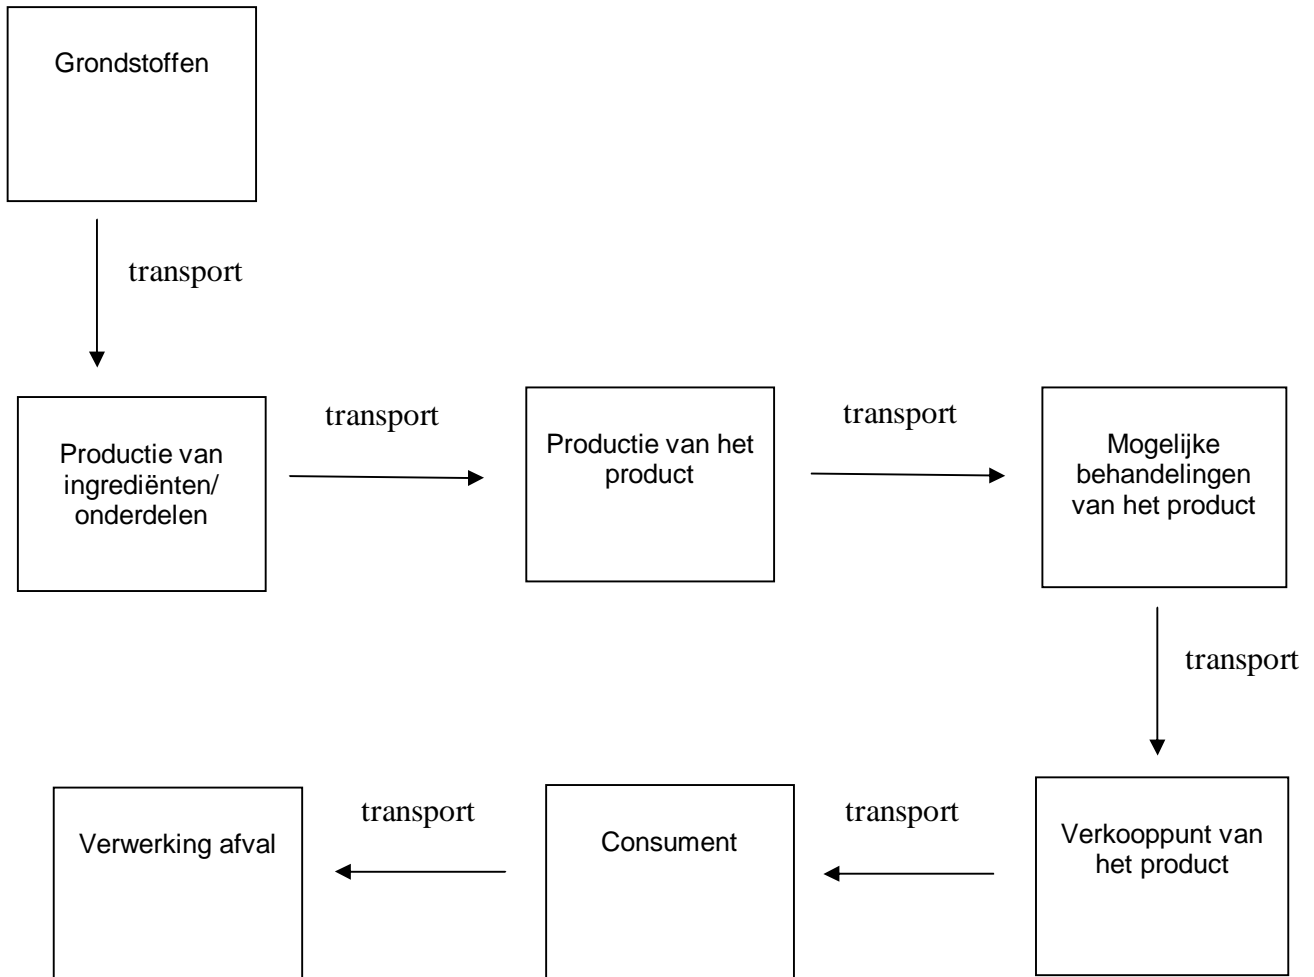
Grondstoffen

transport

Productie van ingrediënten/ onderdelen

transport

Productie van het product

transport

Mogelijke behandelingen van het product

transport

Verkooppunt van het product

transport

Consument

transport

Verwerking afval